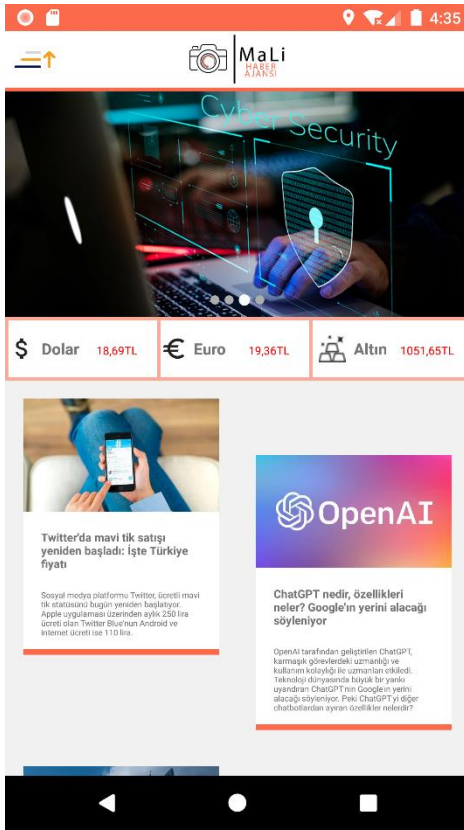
4:35

MaLi
HABER AJANSI

Cyber Security

Dolar 18,69TL

Euro 19,36TL

Altın 1051,65TL

Twitter'da mavi tik satışı yeniden başladı: İşte Türkiye fiyatı

Sosyal medya platformu Twitter, ücretli mavi tik statüsünü bugün yeniden başlatıyor. Apple uygulaması üzerinden aylık 250 lira ücreti olan Twitter Blue'nun Android ve internet ücreti ise 110 lira.

OpenAI

ChatGPT nedir, özellikleri neler? Google'ın yerini alacağı söyleniyor

OpenAI tarafından geliştirilen ChatGPT, karmaşık görevlerdeki uzmanlığı ve kullanım kolaylığı ile uzmanları etkiledi. Teknoloji dünyasında büyük bir yankı uyandıran ChatGPT'nin Google'ın yerini alacağı söyleniyor. Peki ChatGPT'yi diğer chatbotlardan ayıran özellikler nelerdir?